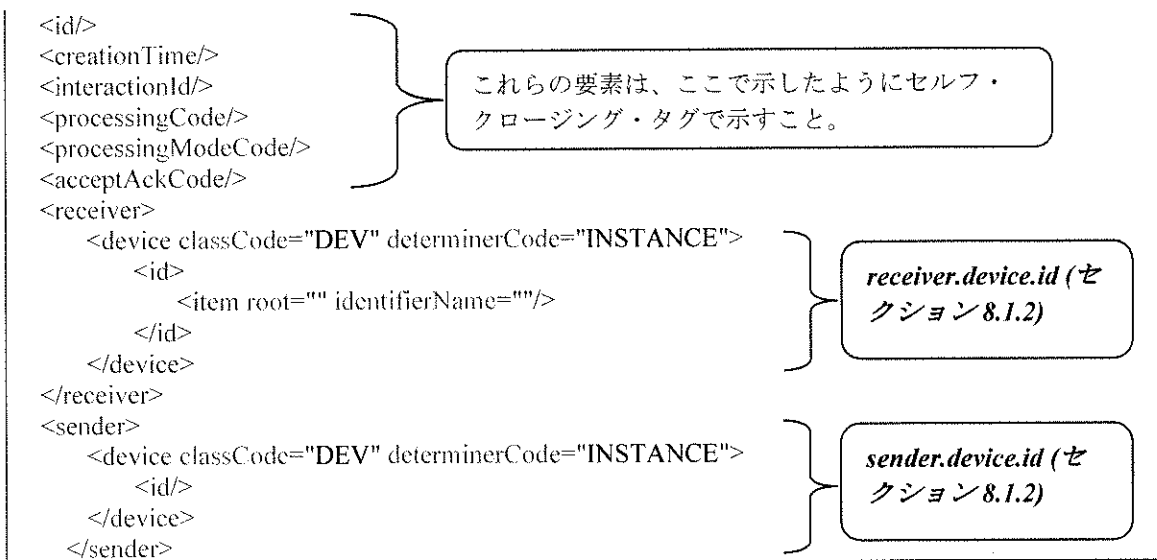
<id/>
<creationTime/>
<interactionId/>
<processingCode/>
<processingModeCode/>
<acceptAckCode/>

これらの要素は、ここで示したようにセルフ・クロージング・タグで示すこと。

<receiver>
<device classCode="DEV" determinerCode="INSTANCE">
<id>
<item root="" identifierName=""/>
</id>
</device>
</receiver>

receiver.device.id (セクション8.1.2)

<sender>
<device classCode="DEV" determinerCode="INSTANCE">
<id/>
</device>
</sender>

sender.device.id (セクション8.1.2)